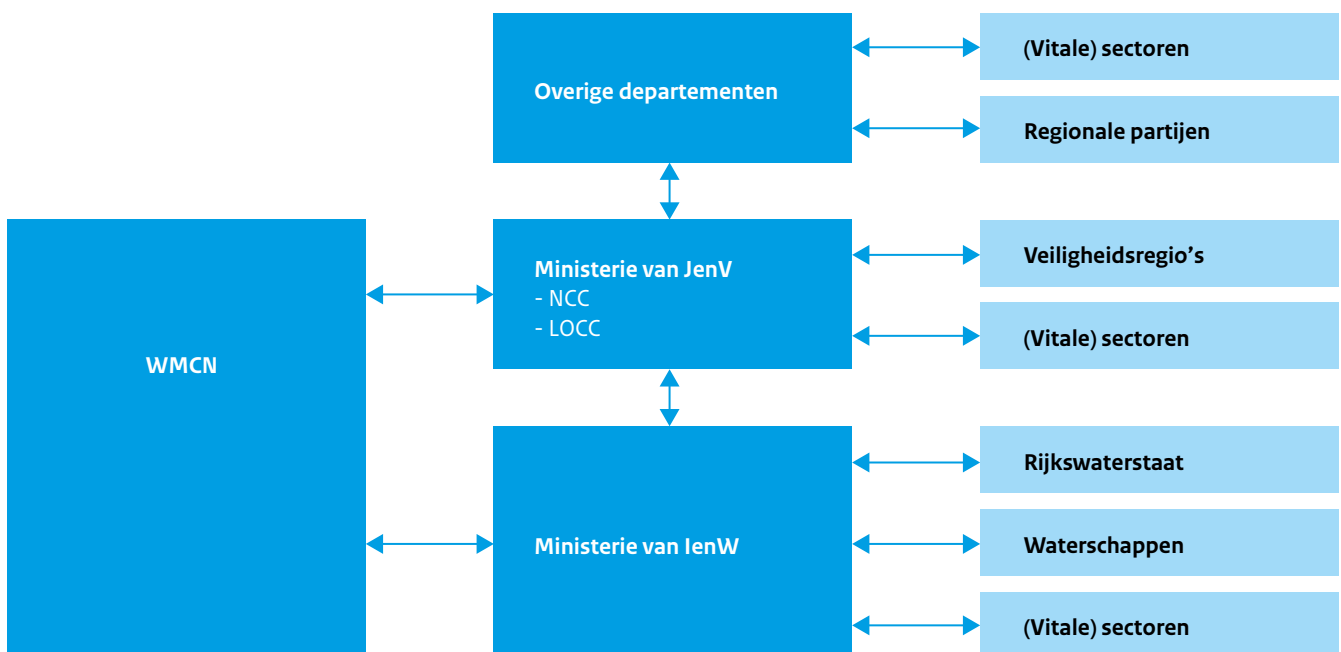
Overige departementen

(Vitale) sectoren

Regionale partijen

WMCN

Ministerie van JenV
- NCC
- LOCC

Veiligheidsregio's

(Vitale) sectoren

Ministerie van IenW

Rijkswaterstaat

Waterschappen

(Vitale) sectoren